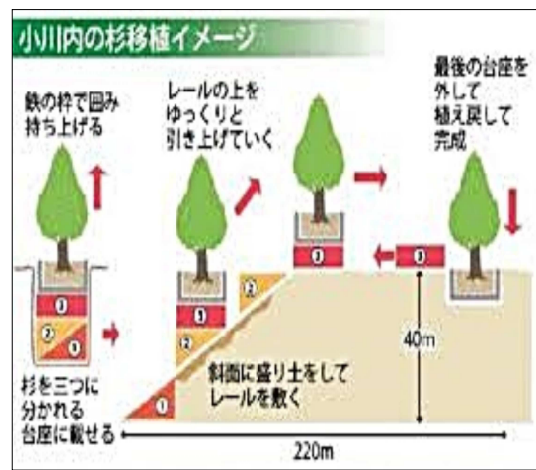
小川内の杉移植イメージ

鉄の枠で囲み持ち上げる

レールの上をゆっくりと引き上げていく

最後の台座を外して植え戻して完成

③
②
①

③
②
①

②

③

③

①

40m

斜面に盛り土をしてレールを敷く

杉を三つに分かれる台座に載せる

220m